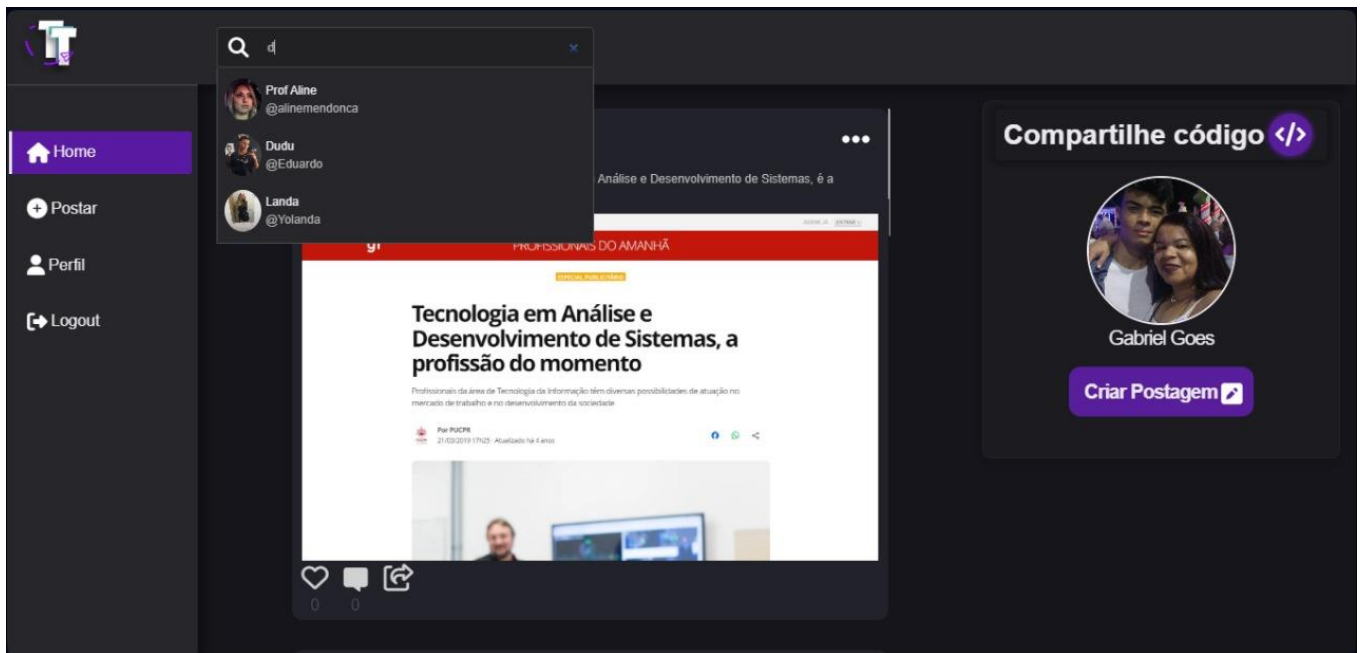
d

×

Prof Aline
@alinemendonca

Dudu
@Eduardo

Landa
@Yolanda

Home

Postar

Perfil

Logout

•••

Análise e Desenvolvimento de Sistemas, é a

g1 PROFISSIONAIS DO AMANHÃ

ESPECIAL PUBLICITÁRIO

Tecnologia em Análise e Desenvolvimento de Sistemas, a profissão do momento

Profissionais da área de Tecnologia da Informação têm diversas possibilidades de atuação no mercado de trabalho e no desenvolvimento da sociedade

Por PUCPR
21/03/2019 17h25 · Atualizado há 4 anos

0 0

Compartilhe código </>

Gabriel Goes

Criar Postagem